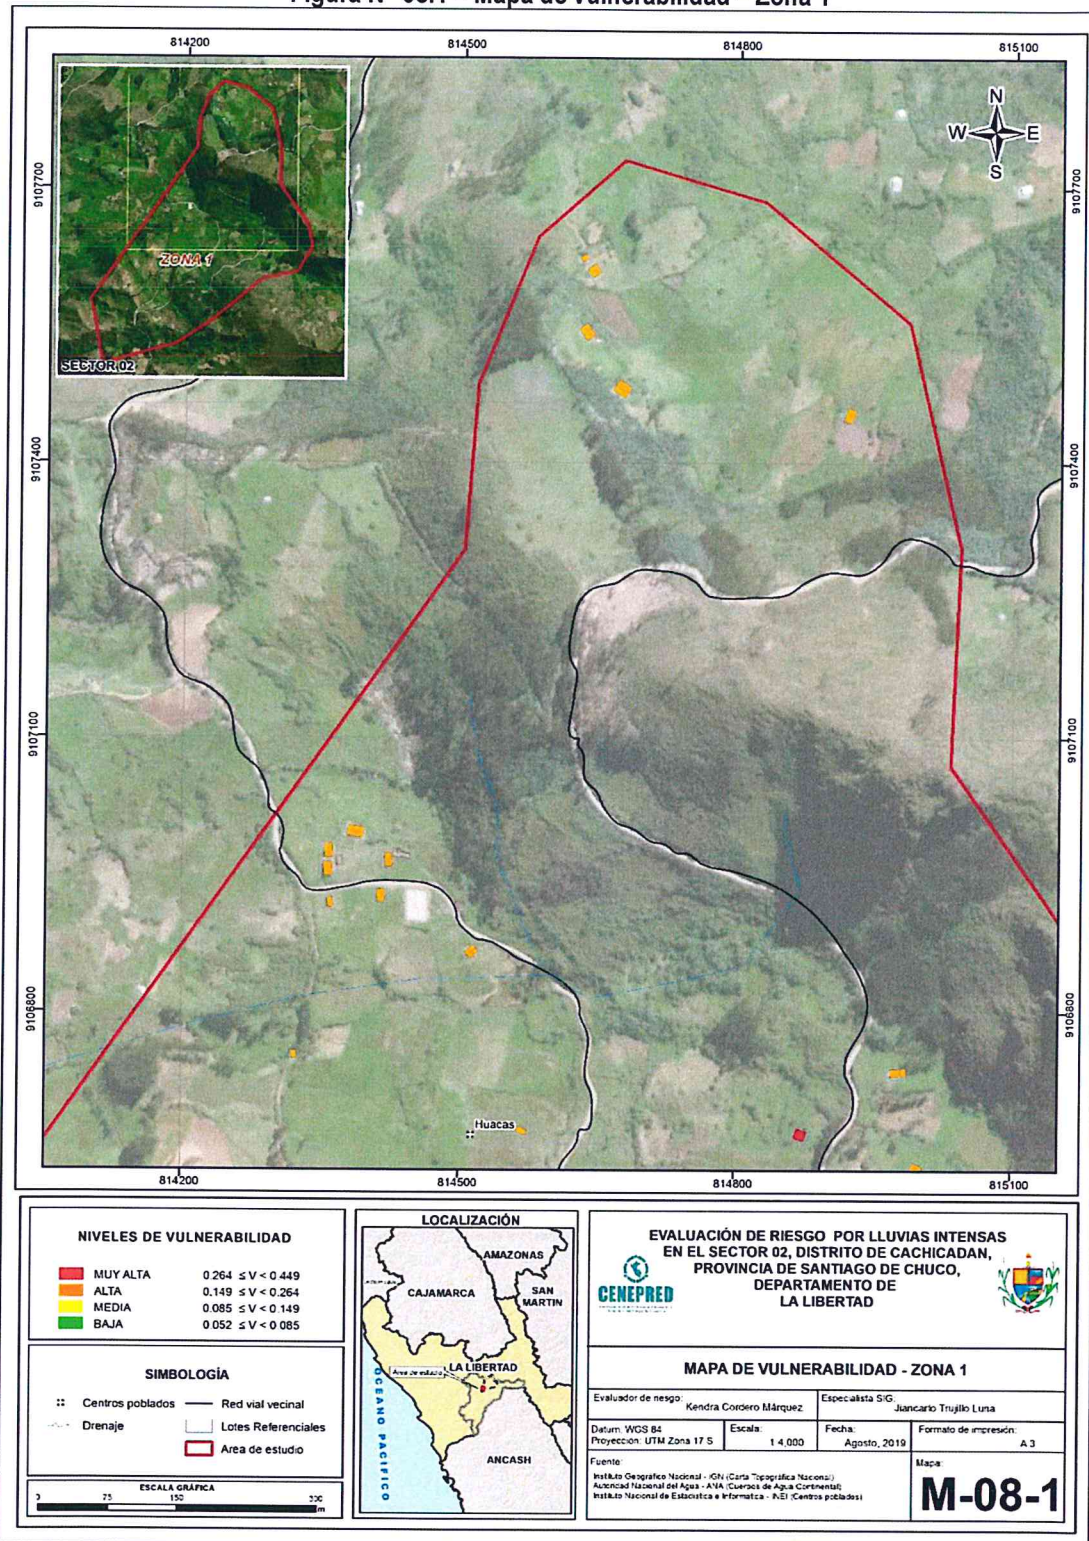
Figura N° 09.1 - Mapa de Vulnerabilidad - Zona 1

814200 814500 814800 815100

9107700 9107400 9107100 9106800

N W E S

ZONA 1
SECTOR 02

Huacas

814200 814500 814800 815100

NIVELES DE VULNERABILIDAD

| | |
|---|---|
| MUY ALTA | 0.264 ≤ V < 0.449 |
| ALTA | 0.149 ≤ V < 0.264 |
| MEDIA | 0.085 ≤ V < 0.149 |
| BAJA | 0.052 ≤ V < 0.085 |

SIMBOLOGÍA

Centros poblados
Red vial vecinal
Drenaje
Lotes Referenciales
Area de estudio

ESCALA GRÁFICA
0 75 150 300 m

LOCALIZACIÓN
AMAZONAS
CAJAMARCA
SAN MARTIN
LA LIBERTAD
Area de estudio
OCEANO PACIFICO
ANCASH

CENEPRED

EVALUACIÓN DE RIESGO POR LLUVIAS INTENSAS EN EL SECTOR 02, DISTRITO DE CACHICADAN, PROVINCIA DE SANTIAGO DE CHUCO, DEPARTAMENTO DE LA LIBERTAD

MAPA DE VULNERABILIDAD - ZONA 1

Evaluador de riesgo: Kendra Cordero Márquez
Especialista SIG: Jiancarlo Trujillo Luna
Datum: WGS 84
Proyección: UTM Zona 17 S
Escala: 1:4,000
Fecha: Agosto, 2019
Formato de impresión: A3
Fuente:
Instituto Geográfico Nacional - IGN (Carta Topográfica Nacional)
Autoridad Nacional del Agua - ANA (Cuerpos de Agua Continental)
Instituto Nacional de Estadística e Informática - INEI (Centros poblados)
Mapa:
M-08-1